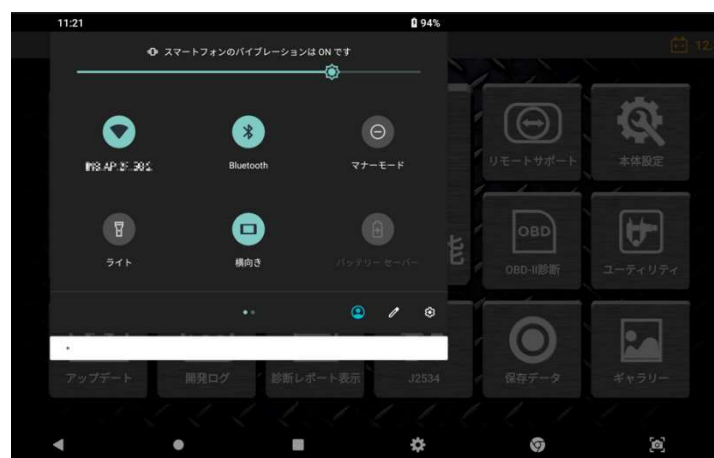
11:21

94%

スマートフォンのバイブレーションは ON です

IMS AP 25 301

Bluetooth

マナーモード

ライト

横向き

バッテリーセーバー

リモートサポート

本体設定

OBD

OBD-II診断

ユーティリティ

アップデート

開発ログ

診断レポート表示

J2534

保存データ

ギャラリー

12